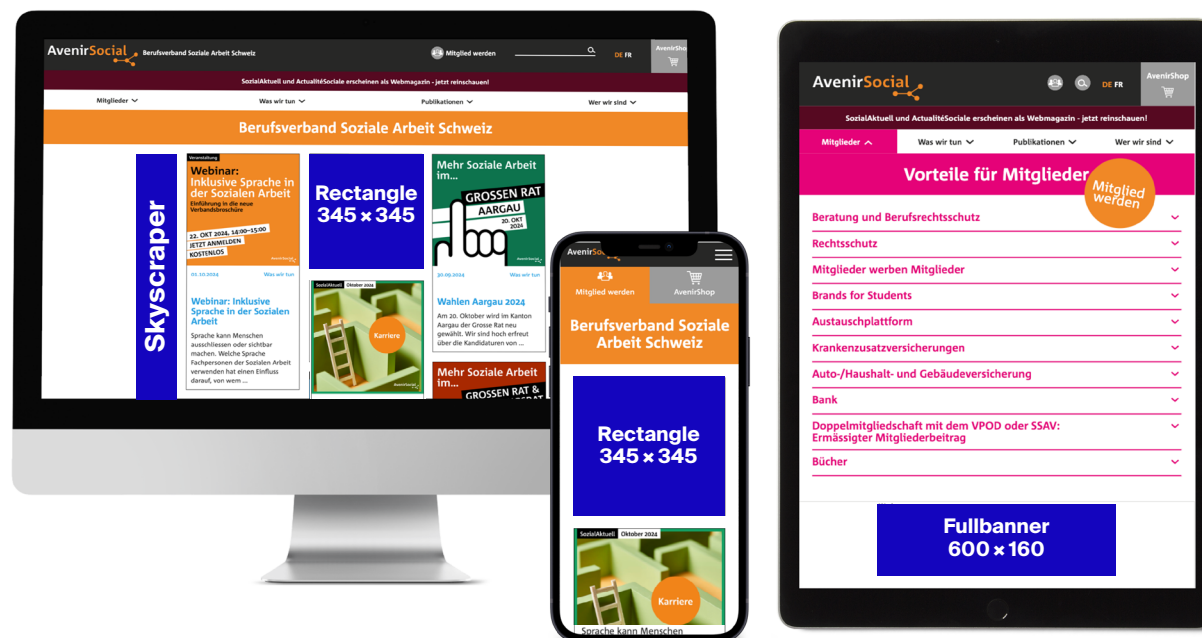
AvenirSocial Berufsverband Soziale Arbeit Schweiz

Mitglied werden

DE FR

AvenirShop

SozialAktuell und ActualitéSociale erscheinen als Webmagazin - jetzt reinschauen!

Mitglieder Was wir tun Publikationen Wer wir sind

Berufsverband Soziale Arbeit Schweiz

Skyscraper

Veranstaltung

Webinar: Inklusive Sprache in der Sozialen Arbeit

Einführung in die neue Verbandsbroschüre

22. OKT 2024, 14:00–15:00

JETZT ANMELDEN

KOSTENLOS

01.10.2024 Was wir tun

Webinar: Inklusive Sprache in der Sozialen Arbeit

Sprache kann Menschen ausschliessen oder sichtbar machen. Welche Sprache Fachpersonen der Sozialen Arbeit verwenden hat einen Einfluss darauf, von wem ...

Rectangle 345 × 345

SozialAktuell Oktober 2024

Karriere

Mehr Soziale Arbeit im...

GROSSEN RAT AARGAU 20. OKT 2024

30.09.2024 Was wir tun

Wahlen Aargau 2024

Am 20. Oktober wird im Kanton Aargau der Grosse Rat neu gewählt. Wir sind hoch erfreut über die Kandidaturen von ...

Mehr Soziale Arbeit im...

GROSSEN RAT &

AvenirSocial

Mitglied werden

AvenirShop

Berufsverband Soziale Arbeit Schweiz

Rectangle 345 × 345

SozialAktuell Oktober 2024

Karriere

Sprache kann Menschen

AvenirSocial

DE FR

AvenirShop

SozialAktuell und ActualitéSociale erscheinen als Webmagazin - jetzt reinschauen!

Mitglieder Was wir tun Publikationen Wer wir sind

Vorteile für Mitglieder

Mitglied werden

Beratung und Berufsrechtsschutz

Rechtsschutz

Mitglieder werben Mitglieder

Brands for Students

Austauschplattform

Krankenzusatzversicherungen

Auto-/Haushalt- und Gebäudeversicherung

Bank

Doppelmitgliedschaft mit dem VPOD oder SSAV: Ermässigter Mitgliederbeitrag

Bücher

Fullbanner 600 × 160